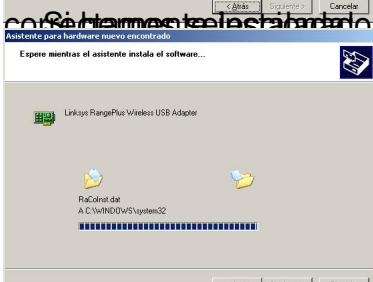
Si todo lo hemos hecho correctamente se instalará el

< Atrás Siguiente > Cancelar

Asistente para hardware nuevo encontrado

Espere mientras el asistente instala el software...

Linksys RangePlus Wireless USB Adapter

RaCoInst.dat
A C:\WINDOWS\system32